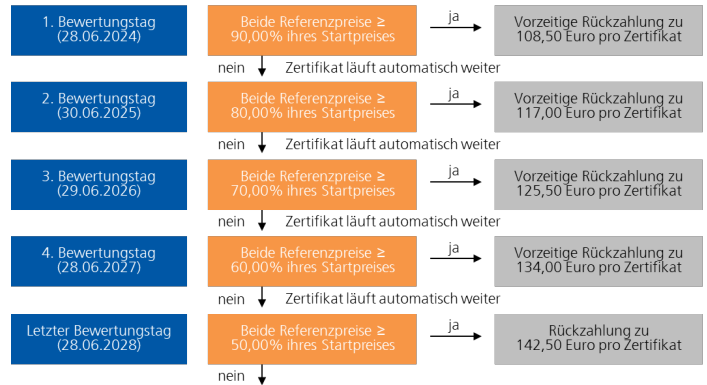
1. Bewertungstag (28.06.2024)

Beide Referenzpreise ≥ 90,00% ihres Startpreises

ja

Vorzeitige Rückzahlung zu 108,50 Euro pro Zertifikat

nein

Zertifikat läuft automatisch weiter

2. Bewertungstag (30.06.2025)

Beide Referenzpreise ≥ 80,00% ihres Startpreises

ja

Vorzeitige Rückzahlung zu 117,00 Euro pro Zertifikat

nein

Zertifikat läuft automatisch weiter

3. Bewertungstag (29.06.2026)

Beide Referenzpreise ≥ 70,00% ihres Startpreises

ja

Vorzeitige Rückzahlung zu 125,50 Euro pro Zertifikat

nein

Zertifikat läuft automatisch weiter

4. Bewertungstag (28.06.2027)

Beide Referenzpreise ≥ 60,00% ihres Startpreises

ja

Vorzeitige Rückzahlung zu 134,00 Euro pro Zertifikat

nein

Zertifikat läuft automatisch weiter

Letzter Bewertungstag (28.06.2028)

Beide Referenzpreise ≥ 50,00% ihres Startpreises

ja

Rückzahlung zu 142,50 Euro pro Zertifikat

nein